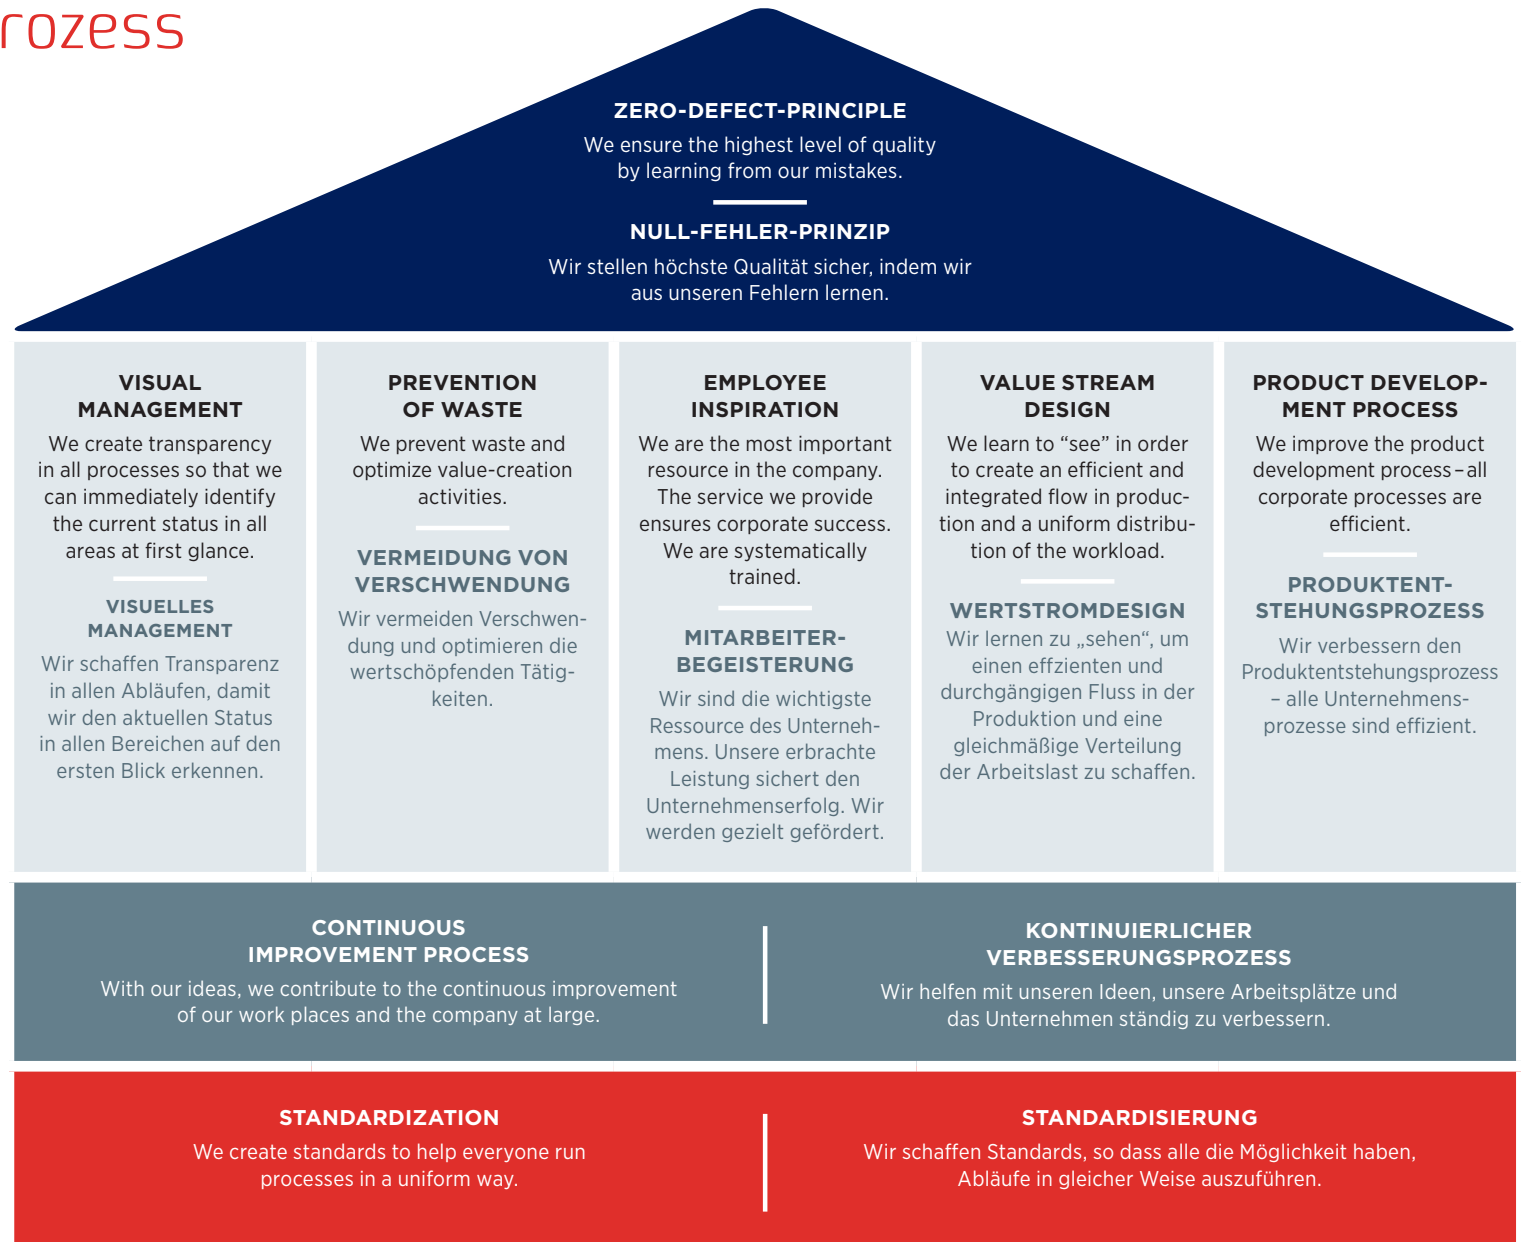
rozess

ZERO-DEFECT-PRINCIPLE
We ensure the highest level of quality by learning from our mistakes.

NULL-FEHLER-PRINZIP
Wir stellen höchste Qualität sicher, indem wir aus unseren Fehlern lernen.

VISUAL MANAGEMENT
We create transparency in all processes so that we can immediately identify the current status in all areas at first glance.

VISUELLES MANAGEMENT
Wir schaffen Transparenz in allen Abläufen, damit wir den aktuellen Status in allen Bereichen auf den ersten Blick erkennen.

PREVENTION OF WASTE
We prevent waste and optimize value-creation activities.

VERMEIDUNG VON VERSCHWENDUNG
Wir vermeiden Verschwendung und optimieren die wertschöpfenden Tätigkeiten.

EMPLOYEE INSPIRATION
We are the most important resource in the company. The service we provide ensures corporate success. We are systematically trained.

MITARBEITER-BEGEISTERUNG
Wir sind die wichtigste Ressource des Unternehmens. Unsere erbrachte Leistung sichert den Unternehmenserfolg. Wir werden gezielt gefördert.

VALUE STREAM DESIGN
We learn to “see” in order to create an efficient and integrated flow in production and a uniform distribution of the workload.

WERTSTROMDESIGN
Wir lernen zu „sehen“, um einen effzienten und durchgängigen Fluss in der Produktion und eine gleichmäßige Verteilung der Arbeitslast zu schaffen.

PRODUCT DEVELOPMENT PROCESS
We improve the product development process – all corporate processes are efficient.

PRODUKTENTSTEHUNGSPROZESS
Wir verbessern den Produktentstehungsprozess – alle Unternehmensprozesse sind effizient.

CONTINUOUS IMPROVEMENT PROCESS
With our ideas, we contribute to the continuous improvement of our work places and the company at large.

KONTINUIERLICHER VERBESSERUNGSPROZESS
Wir helfen mit unseren Ideen, unsere Arbeitsplätze und das Unternehmen ständig zu verbessern.

STANDARDIZATION
We create standards to help everyone run processes in a uniform way.

STANDARDISIERUNG
Wir schaffen Standards, so dass alle die Möglichkeit haben, Abläufe in gleicher Weise auszuführen.